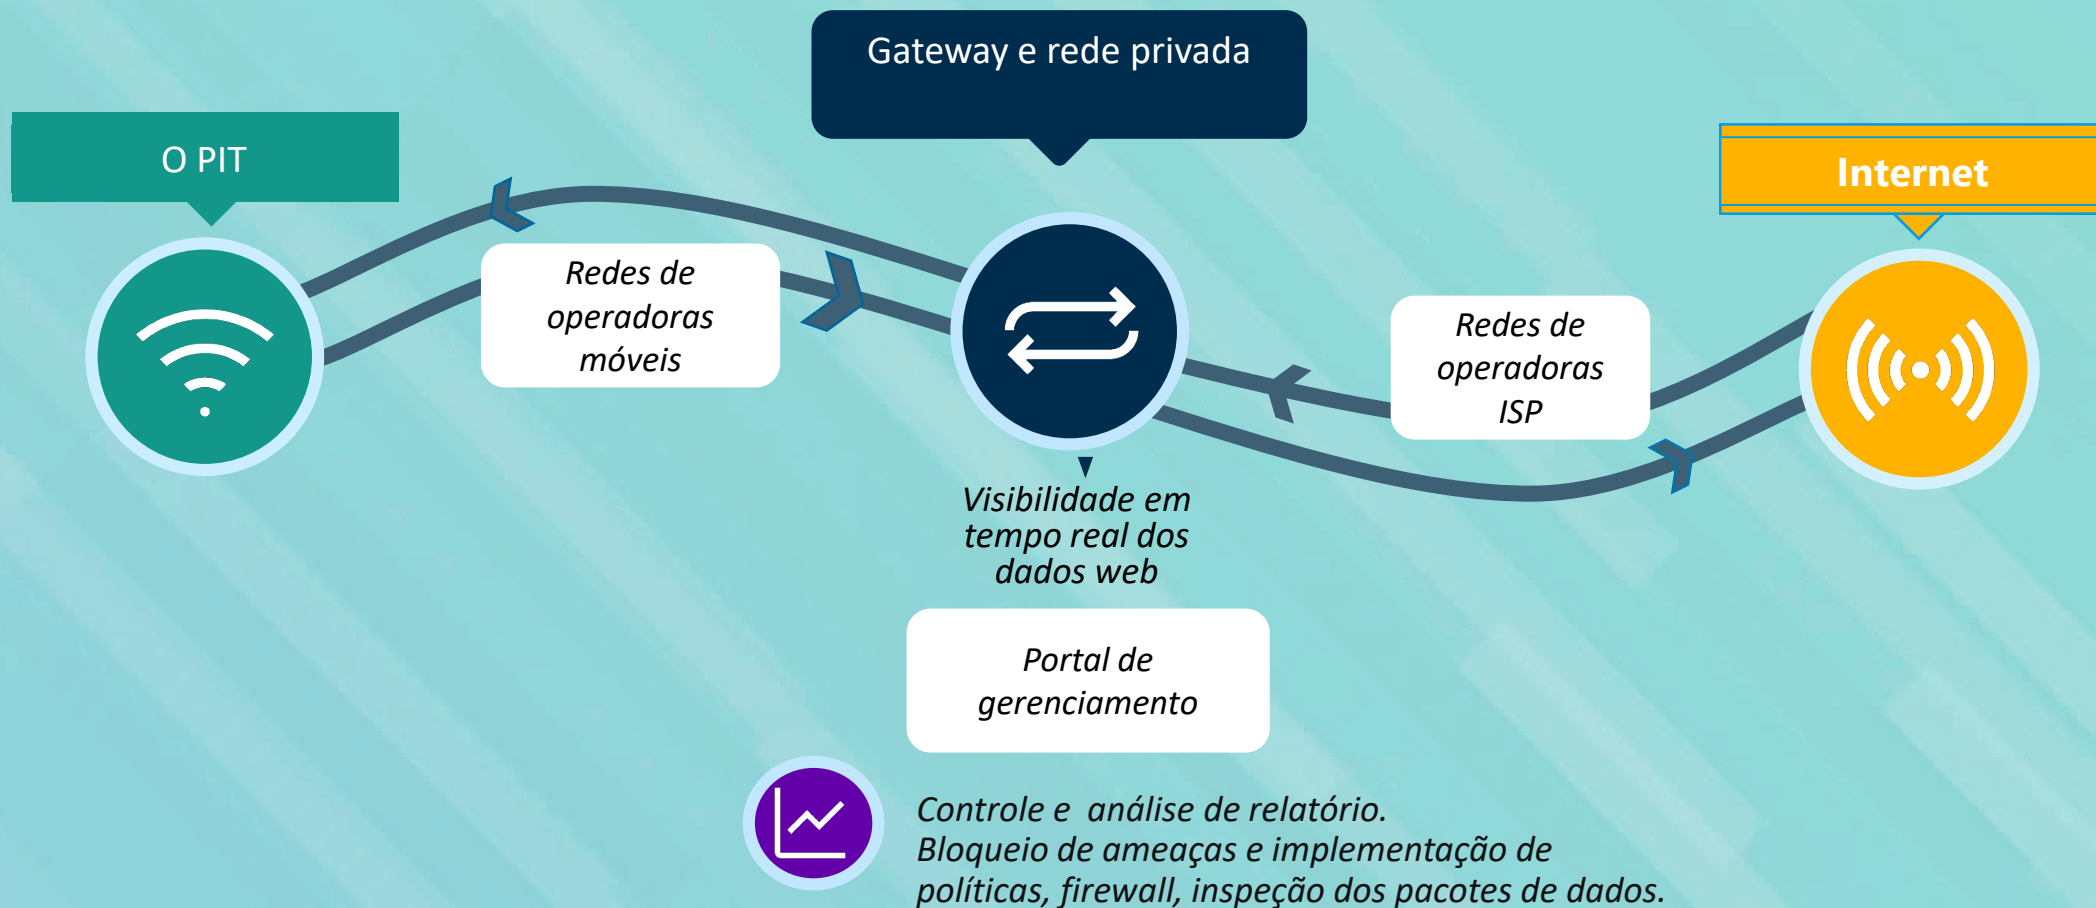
Gateway e rede privada

O PIT

Internet

Redes de operadoras móveis

Redes de operadoras ISP

Visibilidade em tempo real dos dados web

Portal de gerenciamento

Controle e  análise de relatório.
Bloqueio de ameaças e implementação de políticas, firewall, inspeção dos pacotes de dados.